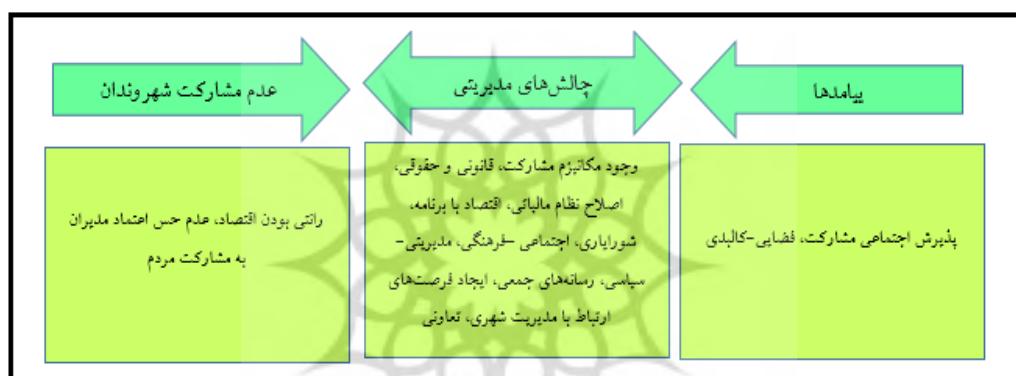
پیامدها

چالش‌های مدیریتی

عدم مشارکت شهروندان

پذیرش اجتماعی مشارکت، فضایی-کالبدی

وجود مکانیزم مشارکت، قانونی و حقوقی، اصلاح نظام مالیاتی، اقتصاد با برنامه، شورایاری، اجتماعی -فرهنگی، مدیریتی- سیاسی، رسانه‌های جمعی، ایجاد فرصت‌های ارتباط با مدیریت شهری، تعاونی

رانتی بودن اقتصاد، عدم حس اعتماد مدیران به مشارکت مردم